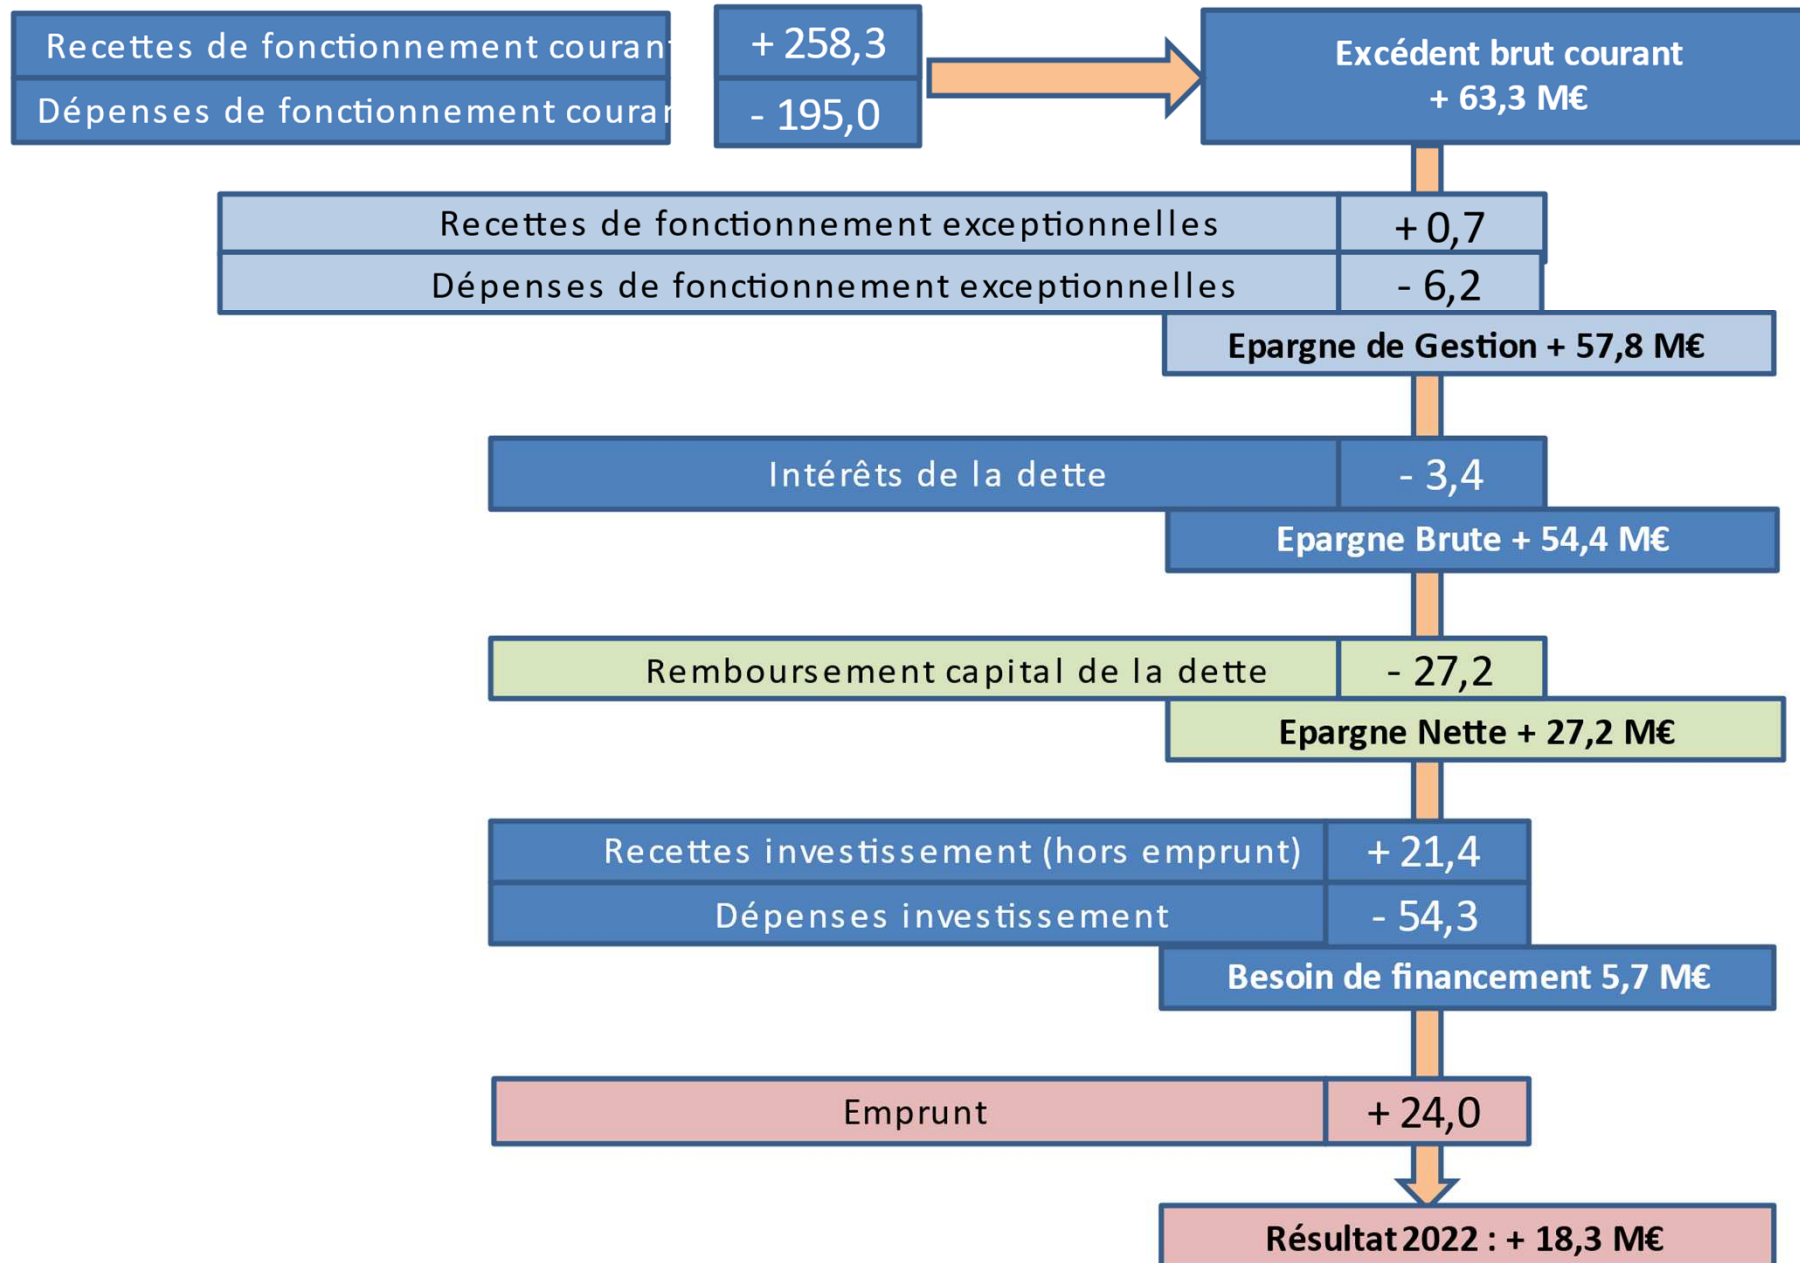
| Recettes de fonctionnement courant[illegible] | + 258,3 |
|---|---|
| Dépenses de fonctionnement coura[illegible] | - 195,0 |

Excédent brut courant
+ 63,3 M€

| Recettes de fonctionnement exceptionnelles | + 0,7 |
|---|---|
| Dépenses de fonctionnement exceptionnelles | - 6,2 |

Epargne de Gestion + 57,8 M€

| Intérêts de la dette | - 3,4 |
|---|---|

Epargne Brute + 54,4 M€

| Remboursement capital de la dette | - 27,2 |
|---|---|

Epargne Nette + 27,2 M€

| Recettes investissement (hors emprunt) | + 21,4 |
|---|---|
| Dépenses investissement | - 54,3 |

Besoin de financement 5,7 M€

| Emprunt | + 24,0 |
|---|---|

Résultat 2022 : + 18,3 M€